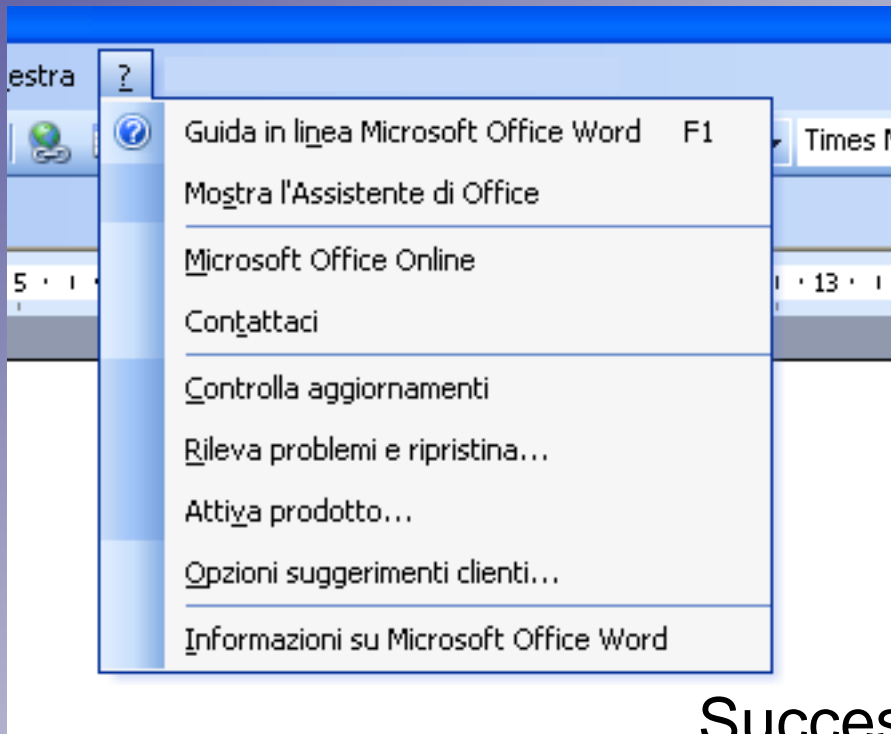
estra ?

Guida in linea Microsoft Office Word F1

Mostra l'Assistente di Office

Microsoft Office Online

Contattaci

Controlla aggiornamenti

Rileva problemi e ripristina...

Attiva prodotto...

Opzioni suggerimenti clienti...

Informazioni su Microsoft Office Word

Times N

5 · 1 ·

1 · 13 · 1

Succes